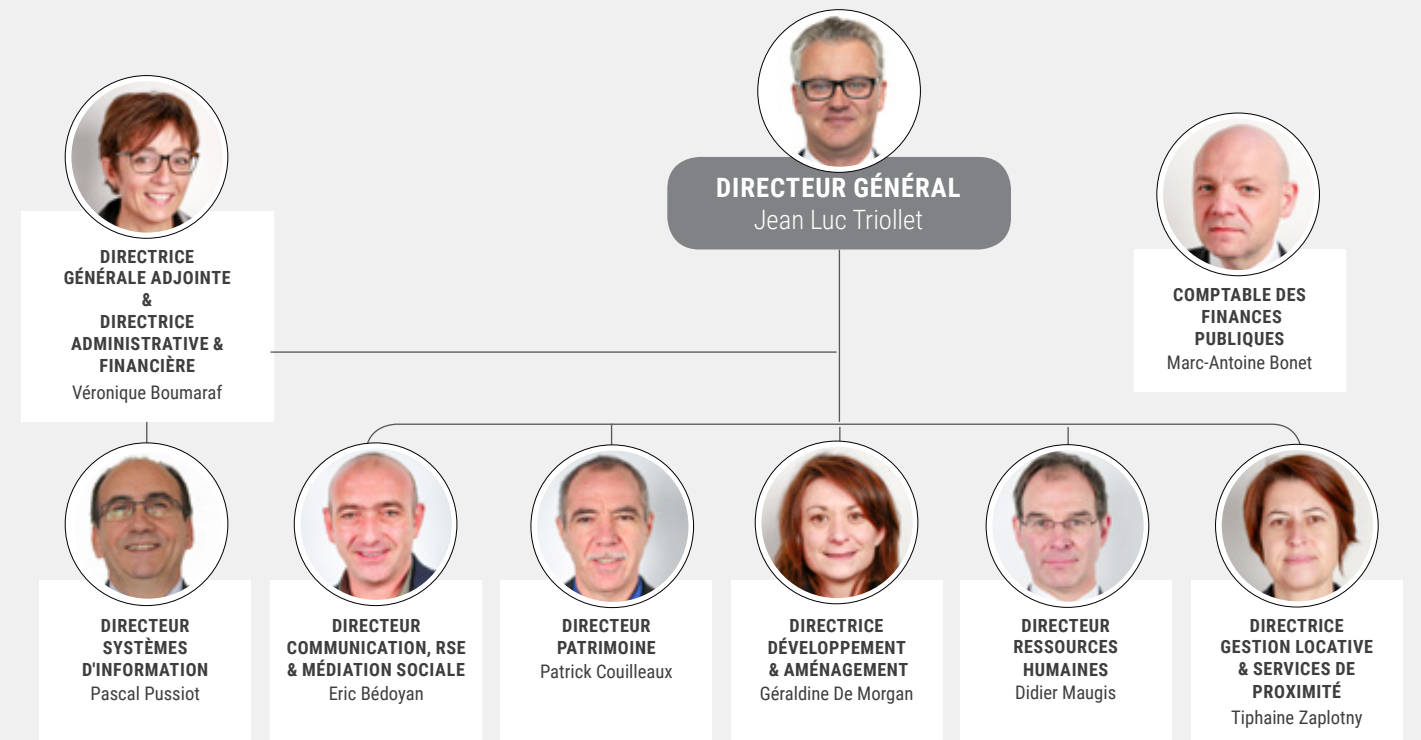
DIRECTEUR GÉNÉRAL
Jean Luc Triollet

DIRECTRICE GÉNÉRALE ADJOINTE & DIRECTRICE ADMINISTRATIVE & FINANCIÈRE
Véronique Boumaraf

COMPTABLE DES FINANCES PUBLIQUES
Marc-Antoine Bonet

DIRECTEUR SYSTÈMES D'INFORMATION
Pascal Pussiot

DIRECTEUR COMMUNICATION, RSE & MÉDIATION SOCIALE
Eric Bédoyan

DIRECTEUR PATRIMOINE
Patrick Couilleaux

DIRECTRICE DÉVELOPPEMENT & AMÉNAGEMENT
Géraldine De Morgan

DIRECTEUR RESSOURCES HUMAINES
Didier Maugis

DIRECTRICE GESTION LOCATIVE & SERVICES DE PROXIMITÉ
Tiphaine Zaplotny